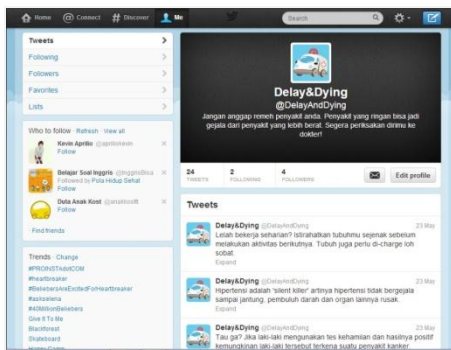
Home Connect # Discover Me Search

Tweets
Following
Followers
Favorites
Lists

Who to follow · Refresh · View all
Kevin Aprilio @aprilioKevin
Follow
Belajar Soal Inggris @InggrisBisa
Followed by Pola Hidup Sehat
Follow
Duta Anak Kost @anakkostt
Follow
Find friends

Trends · Change
#PRONTSATdotCOM
#heartbreaker
#BeliebersAreExcitedForHeartbreaker
#asksalena
#40MillionBeliebers
Give It To Me
Blackforest
Skateboard
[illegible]

Delay&Dying
@DelayAndDying
Jangan anggap remeh penyakit anda. Penyakit yang ringan bisa jadi gejala dari penyakit yang lebih berat. Segera periksakan dirimu ke dokter!

24 TWEETS
2 FOLLOWING
4 FOLLOWERS
Edit profile

Tweets

Delay&Dying @DelayAndDying 23 May
Lelah bekerja seharian? Istirahatkan tubuhmu sejenak sebelum melakukan aktivitas berikutnya. Tubuh juga perlu di-charge loh sobat.
Expand

Delay&Dying @DelayAndDying 23 May
Hipertensi adalah 'silent killer' artinya hipertensi tidak bergejala sampai jantung, pembuluh darah dan organ lainnya rusak.
Expand

Delay&Dying @DelayAndDying 23 May
Tau ga? Jika laki-laki menggunakan tes kehamilan dan hasilnya positif kemungkinan laki-laki tersebut terkena suatu penyakit kanker.